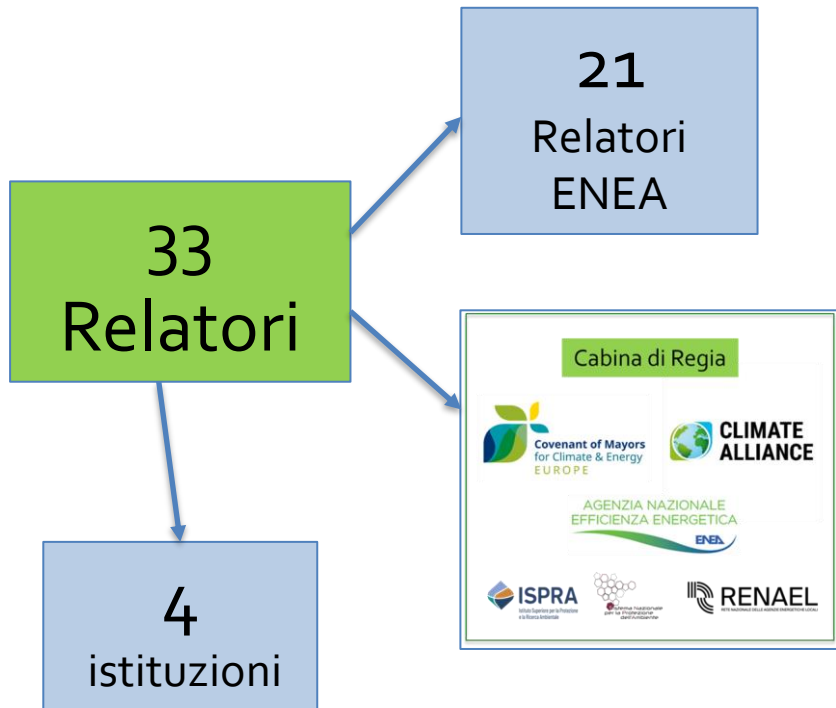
33
Relatori

21
Relatori
ENEA

Cabina di Regia

Covenant of Mayors
for Climate & Energy
EUROPE

CLIMATE
ALLIANCE

AGENZIA NAZIONALE
EFFICIENZA ENERGETICA
ENEA

ISPRA
Istituto Superiore per la Protezione e la Ricerca Ambientale

Sistema Nazionale per la Protezione dell'Ambiente

RENAEL
RETE NAZIONALE DELLE AGENZIE ENERGETICHE LOCALI

4
istituzioni